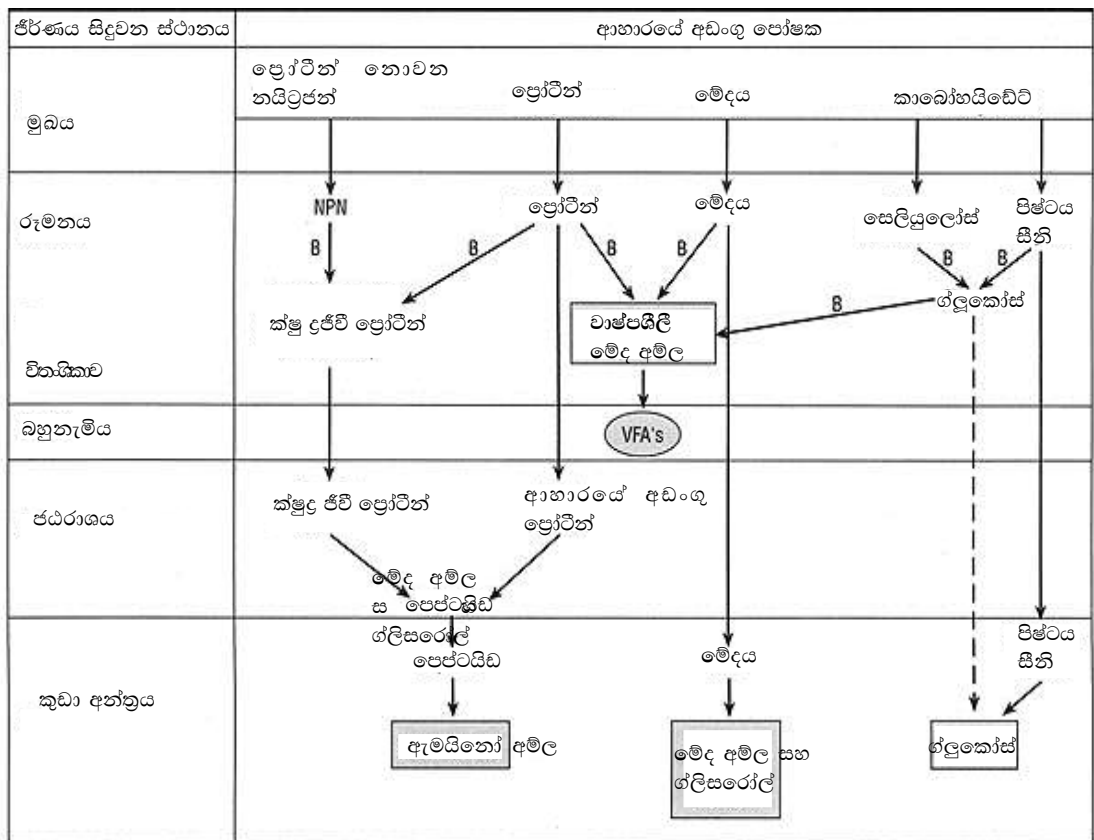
| ජීර්ණය සිදුවන ස්ථානය | ආහාරයේ අඩංගු පෝෂක |
|---|---|
| මුඛය | ප්‍රෝටීන් නොවන නයිට්‍රජන්, ප්‍රෝටීන්, මේදය, කාබෝහයිඩ්‍රේට් |
| රූමනය | NPN, ප්‍රෝටීන්, මේදය, සෙලියුලෝස්, පිෂ්ටය සීනි, B, ග්ලූකෝස්, ක්ෂු ද්‍රජීවී ප්‍රෝටීන්, වාෂ්පශීලී මේද අම්ල |
| විතැකිකාව | |
| බහුනැමිය | VFA's |
| ජඨරාශය | ක්ෂුද්‍ර ජීවී ප්‍රෝටීන්, ආහාරයේ අඩංගු ප්‍රෝටීන් |
| කුඩා අන්ත්‍රය | මේද අම්ල ස පෙප්ටයිඩ ග්ලිසරෝල් පෙප්ටයිඩ, ඇමයිනෝ අම්ල, මේදය, මේද අම්ල සහ ග්ලිසරෝල්, පිෂ්ටය සීනි, ග්ලූකෝස් |